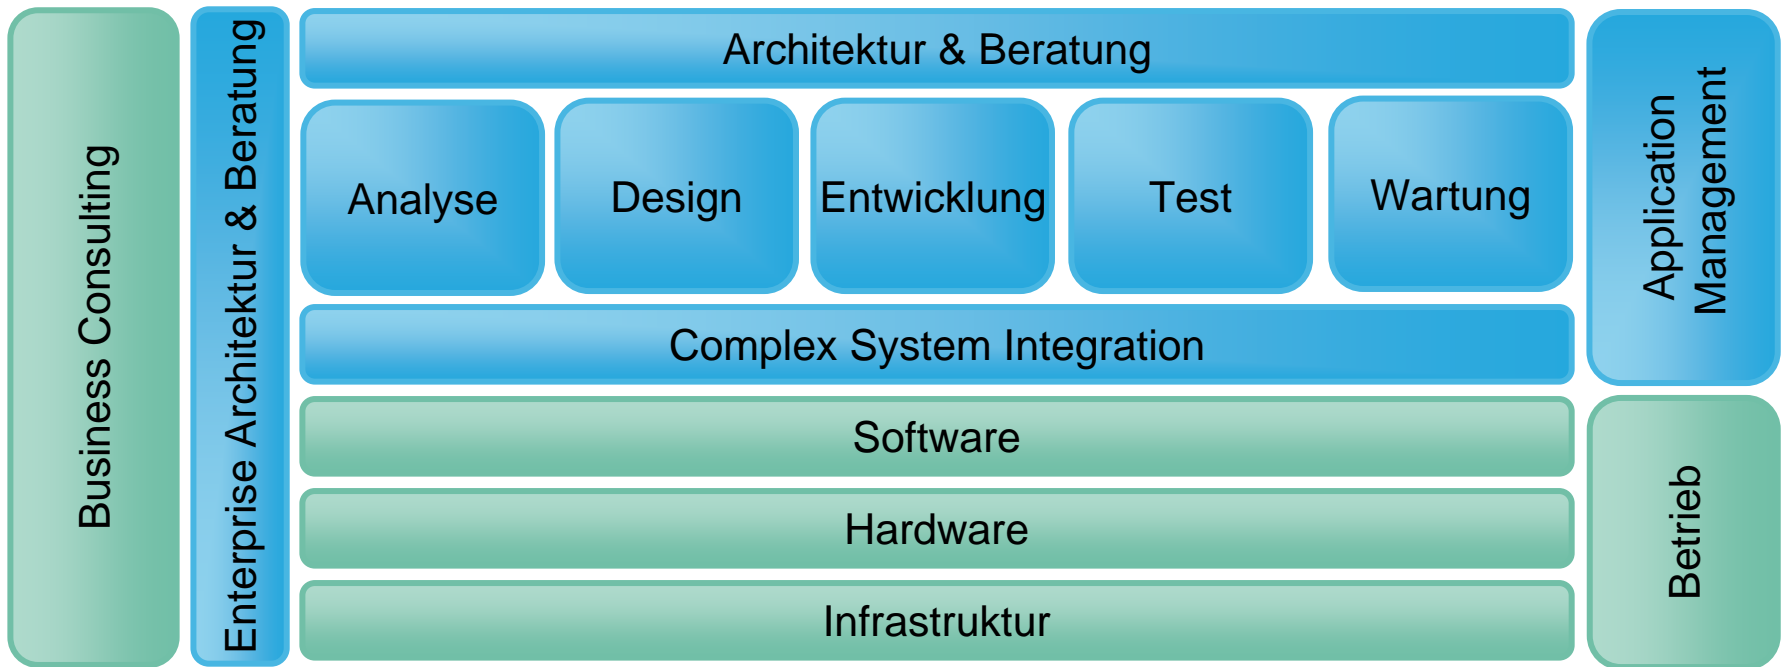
Business Consulting

Enterprise Architektur & Beratung

Architektur & Beratung

Analyse

Design

Entwicklung

Test

Wartung

Complex System Integration

Software

Hardware

Infrastruktur

Application Management

Betrieb